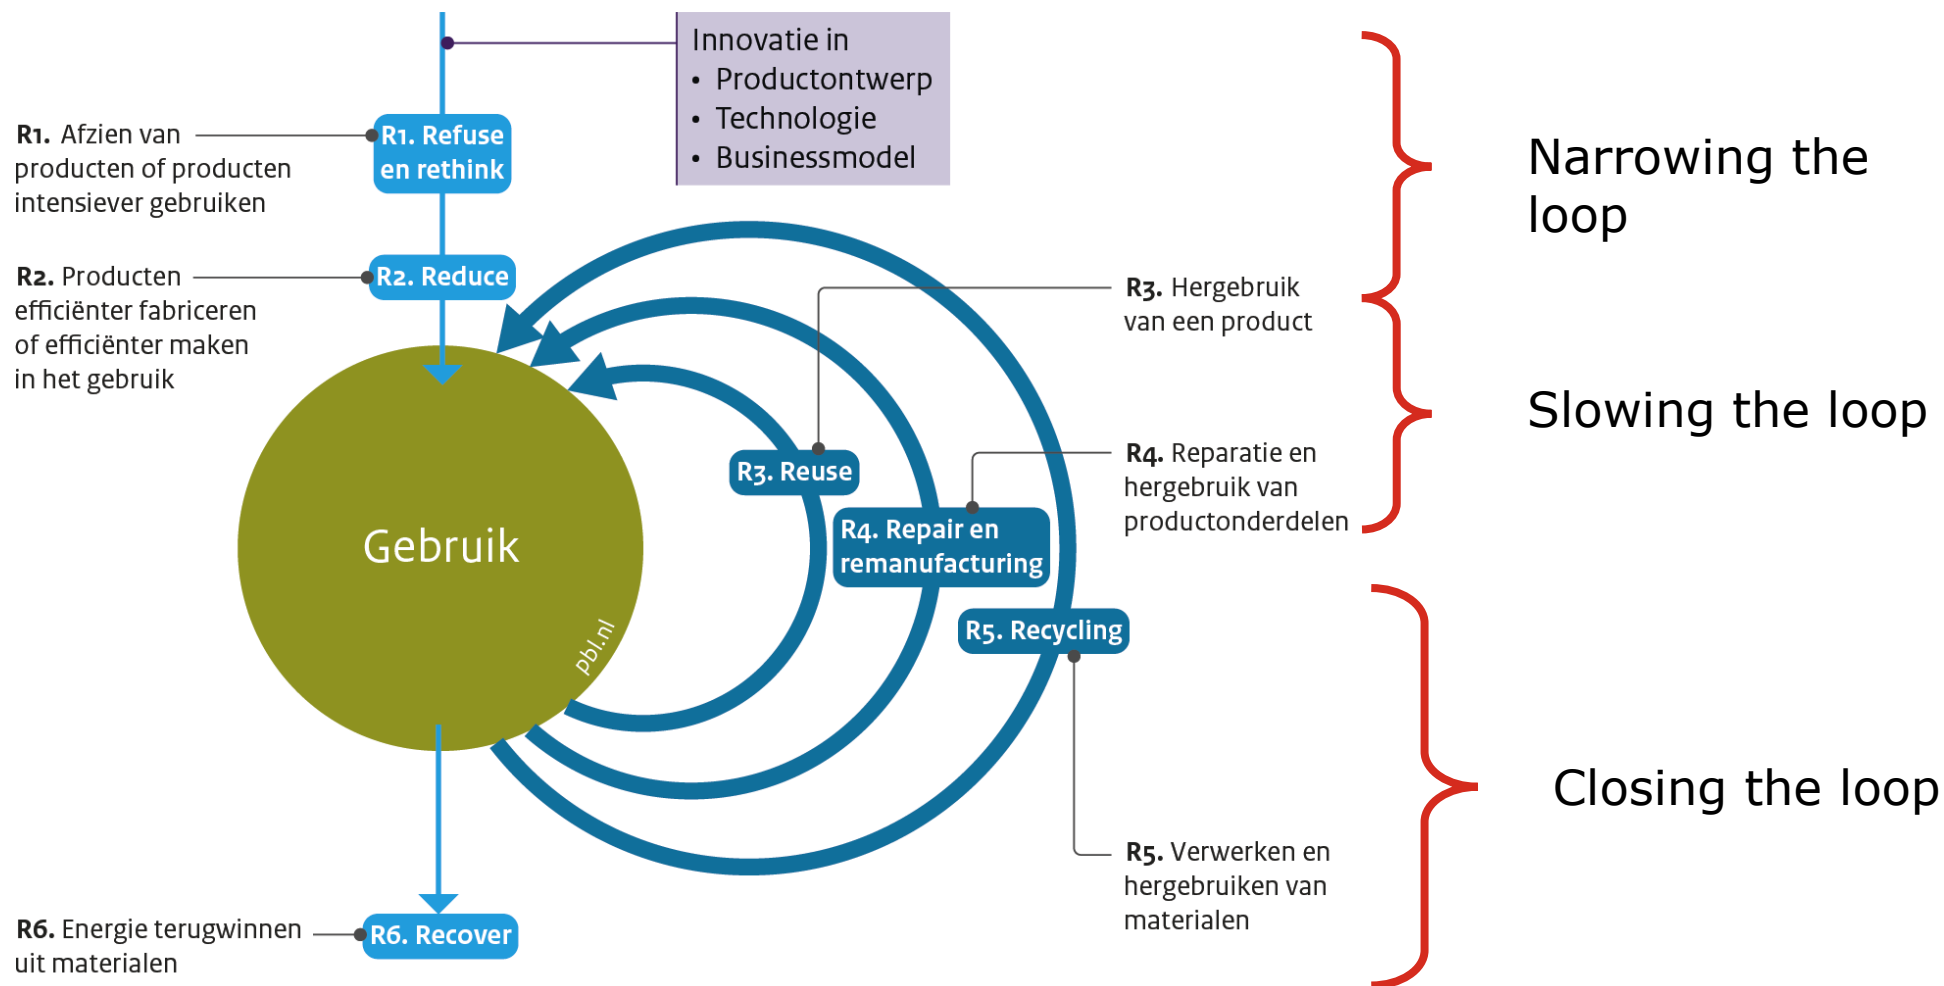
Innovatie in
• Productontwerp
• Technologie
• Businessmodel

R1. Afzien van producten of producten intensiever gebruiken

R1. Refuse en rethink

R2. Producten efficiënter fabriceren of efficiënter maken in het gebruik

R2. Reduce

Gebruik

pbl.nl

R3. Reuse

R3. Hergebruik van een product

R4. Repair en remanufacturing

R4. Reparatie en hergebruik van productonderdelen

R5. Recycling

R5. Verwerken en hergebruiken van materialen

R6. Energie terugwinnen uit materialen

R6. Recover

Narrowing the loop

Slowing the loop

Closing the loop